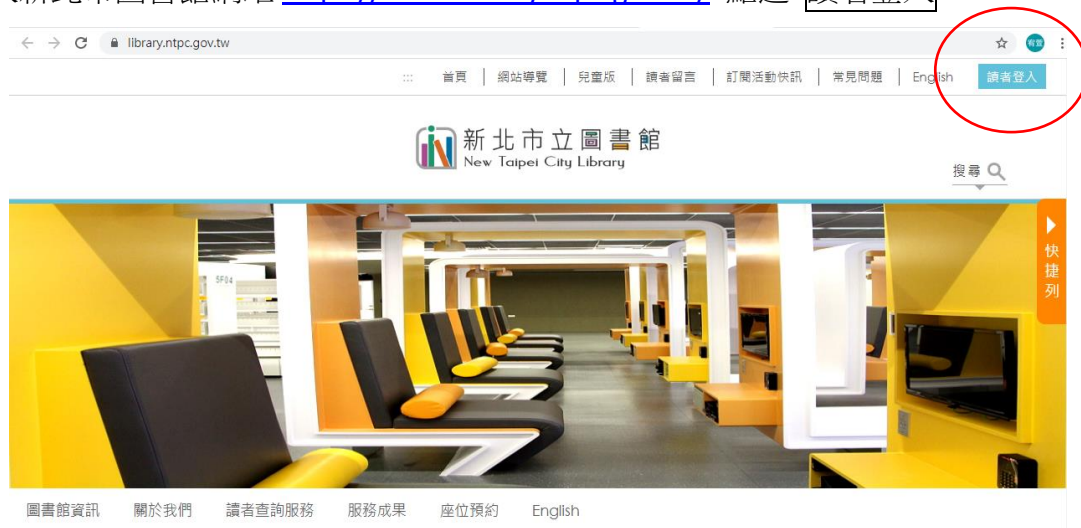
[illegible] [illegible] 讀者登入

library.ntpc.gov.tw

首頁 | 網站導覽 | 兒童版 | 讀者留言 | 訂閱活動快訊 | 常見問題 | English 讀者登入

新北市立圖書館
New Taipei City Library

搜尋

快捷列

5F04

圖書館資訊 關於我們 讀者查詢服務 服務成果 座位預約 English